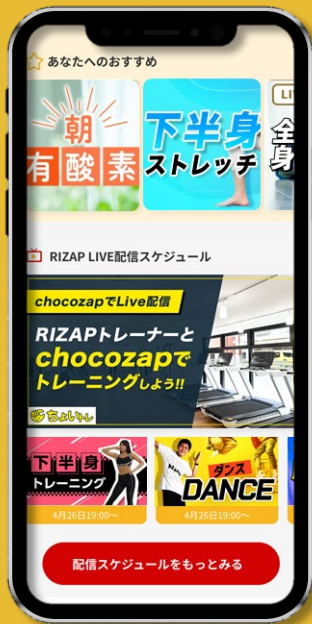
あなたへのおすすめ

朝
有酸素

下半身
ストレッチ

LI
全
身

RIZAP LIVE配信スケジュール

chocozapでLive配信

RIZAPトレーナーと
chocozapで
トレーニングしよう!!

ちょいトレ

下半身
トレーニング
4月26日19:00〜

ダンス
DANCE
4月26日19:00〜

配信スケジュールをもっとみる